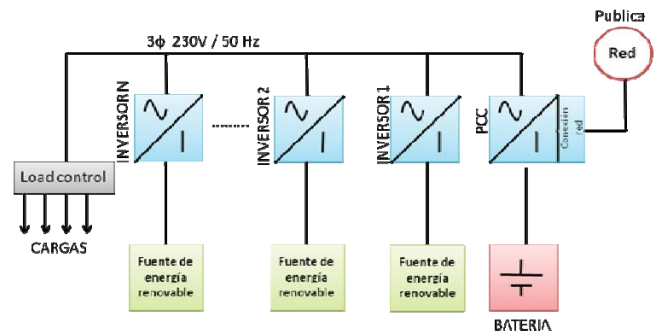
Publica

Red

3ϕ 230V / 50 Hz

INVERSORN

INVERSOR 2

INVERSOR 1

PCC

Conexion red

Load control

CARGAS

Fuente de energía renovable

Fuente de energía renovable

Fuente de energía renovable

BATERIA